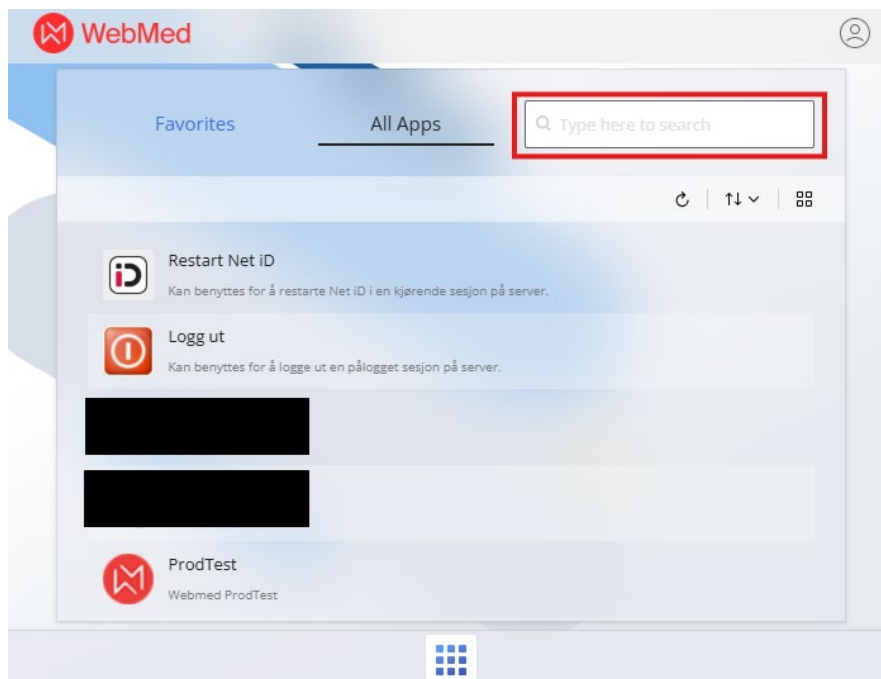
WebMed

Favorites

All Apps

Type here to search

Restart Net iD

Kan benyttes for å restarte Net iD i en kjørende sesjon på server.

Logg ut

Kan benyttes for å logge ut en pålogget sesjon på server.

ProdTest

Webmed ProdTest